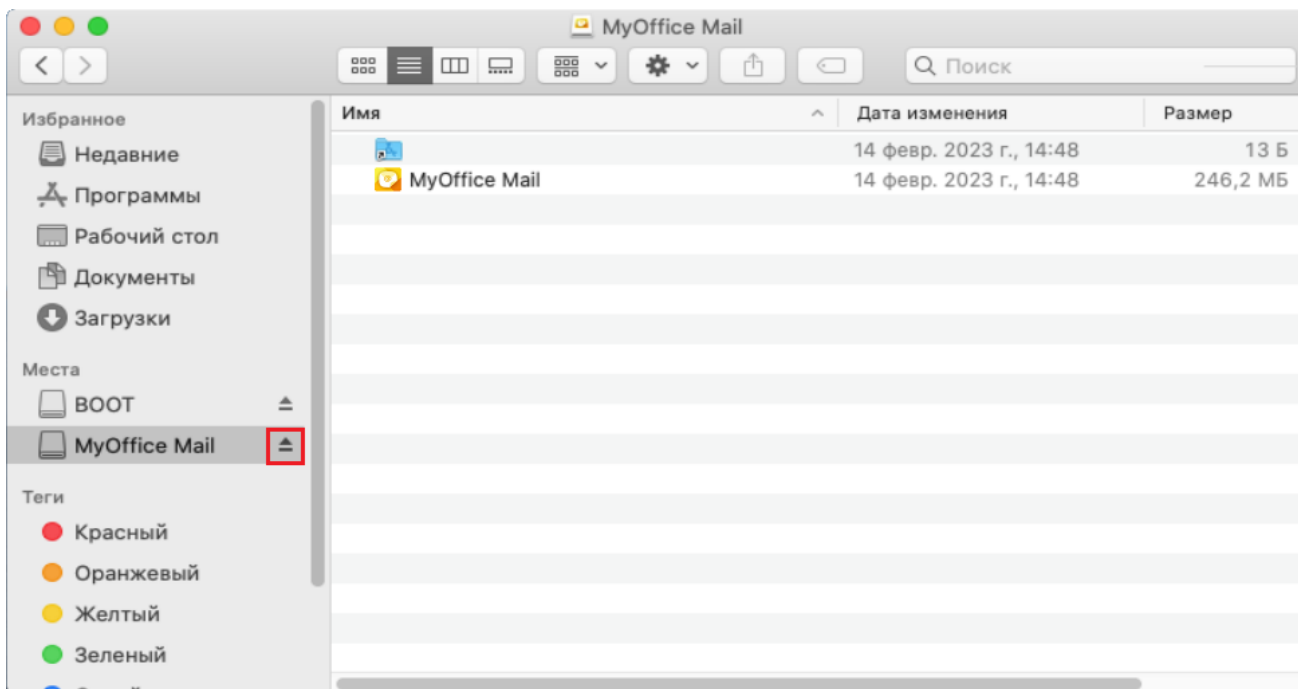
MyOffice Mail

Поиск

Избранное
Недавние
Программы
Рабочий стол
Документы
Загрузки

Места
BOOT
MyOffice Mail

Теги
Красный
Оранжевый
Желтый
Зеленый

| Имя | Дата изменения | Размер |
|---|---|---|
| | 14 февр. 2023 г., 14:48 | 13 Б |
| MyOffice Mail | 14 февр. 2023 г., 14:48 | 246,2 МБ |